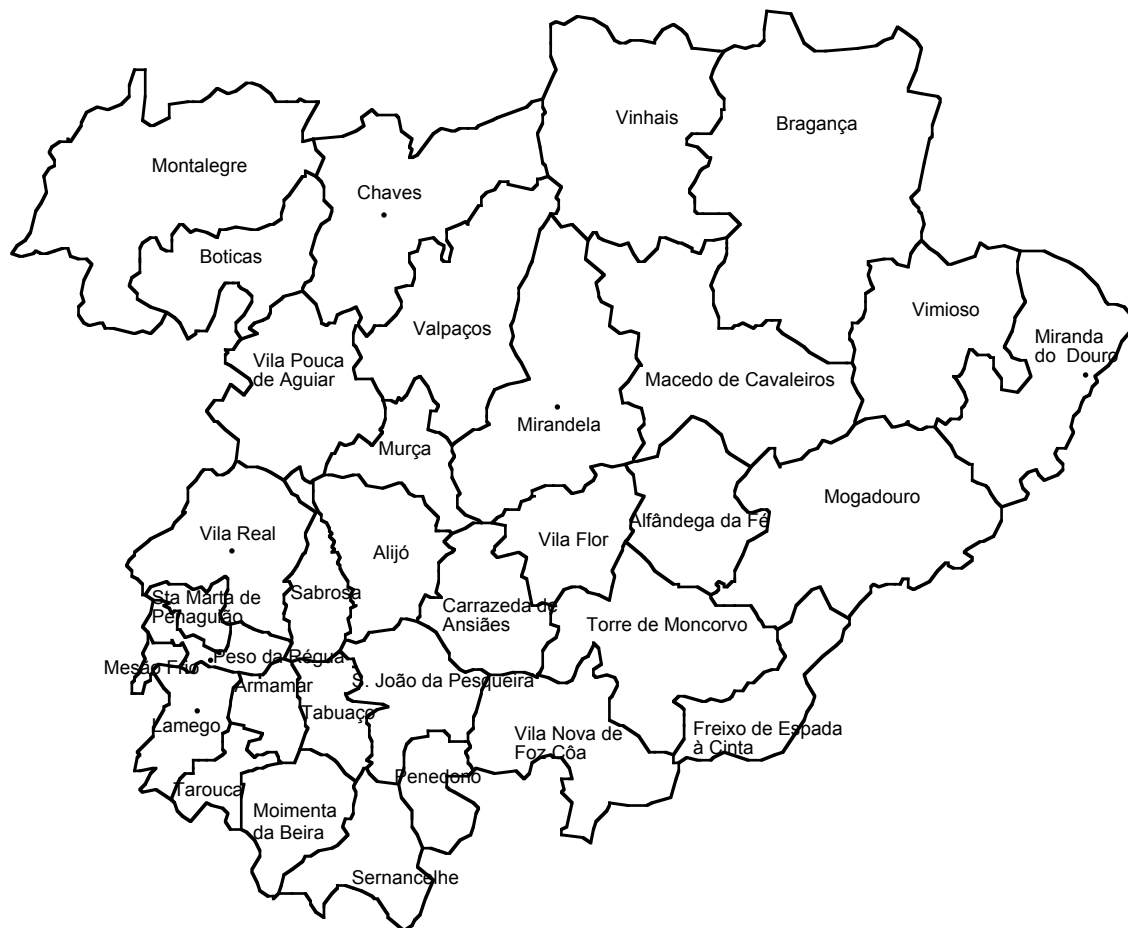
Vinhais
Bragança
Montalegre
Chaves
Boticas
Valpaços
Vimioso
Miranda do Douro
Vila Pouca de Aguiar
Macedo de Cavaleiros
Mirandela
Murça
Mogadouro
Alfândega da Fé
Vila Real
Alijó
Vila Flor
Sabrosa
Sta Marta de Penaguião
Carrazeda de Ansiães
Torre de Moncorvo
Peso da Régua
Mesão Frio
Armamar
S. João da Pesqueira
Lamego
Tabuaço
Vila Nova de Foz Côa
Freixo de Espada à Cinta
Penedono
Tarouca
Moimenta da Beira
Sernancelhe